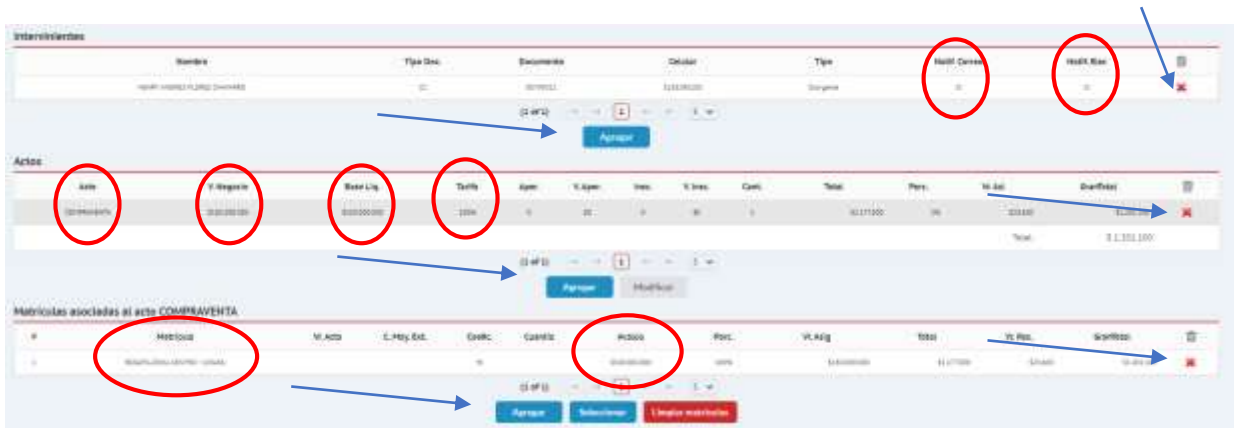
Intervinientes

| Nombre | Tipo Doc. | Documento | Celular | Tipo | Notif. Correo | Notif. Rue | |
|---|---|---|---|---|---|---|---|
| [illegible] | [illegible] | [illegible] | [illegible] | Otorgante | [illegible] | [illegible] | |

(1 of 1) 1 1

Agregar

Actos

| Acto | V. Negocio | Base Liq. | Tarifa | Apor. | V. Apor. | Inex. | V. Inex. | Cant. | Total | Porc. | Vr. Liq. | Gravfiscal | |
|---|---|---|---|---|---|---|---|---|---|---|---|---|---|
| COMPRAVENTA | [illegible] | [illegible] | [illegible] | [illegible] | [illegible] | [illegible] | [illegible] | 1 | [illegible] | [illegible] | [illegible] | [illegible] | |
| | | | | | | | | | | | Total: | $ 1.351.100 | |

(1 of 1) 1 1

Agregar Modificar

Matrículas asociadas al acto COMPRAVENTA

| # | Matrícula | Vr. Acto | C. Hoy. Ext. | Codic. | Cuantía | Avalúo | Porc. | Vr. Asig. | Total | Vr. Rec. | Gravfiscal | |
|---|---|---|---|---|---|---|---|---|---|---|---|---|
| 1 | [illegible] | | | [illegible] | | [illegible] | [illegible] | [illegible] | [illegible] | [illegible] | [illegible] | |

(1 of 1) 1 1

Agregar Seleccionar Limpiar matrículas